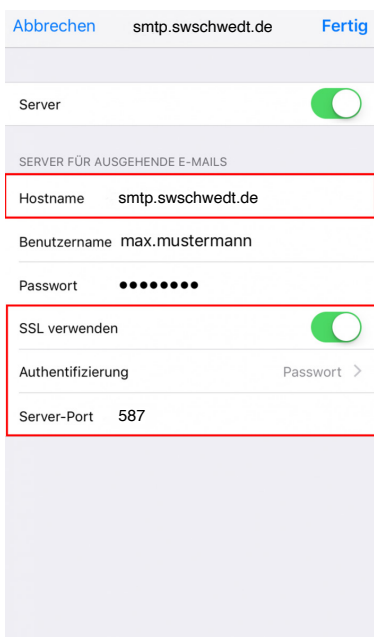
Abbrechen smtp.swschwedt.de Fertig

Server

SERVER FÜR AUSGEHENDE E-MAILS

Hostname smtp.swschwedt.de

Benutzername max.mustermann

Passwort ••••••••

SSL verwenden

Authentifizierung Passwort >

Server-Port 587